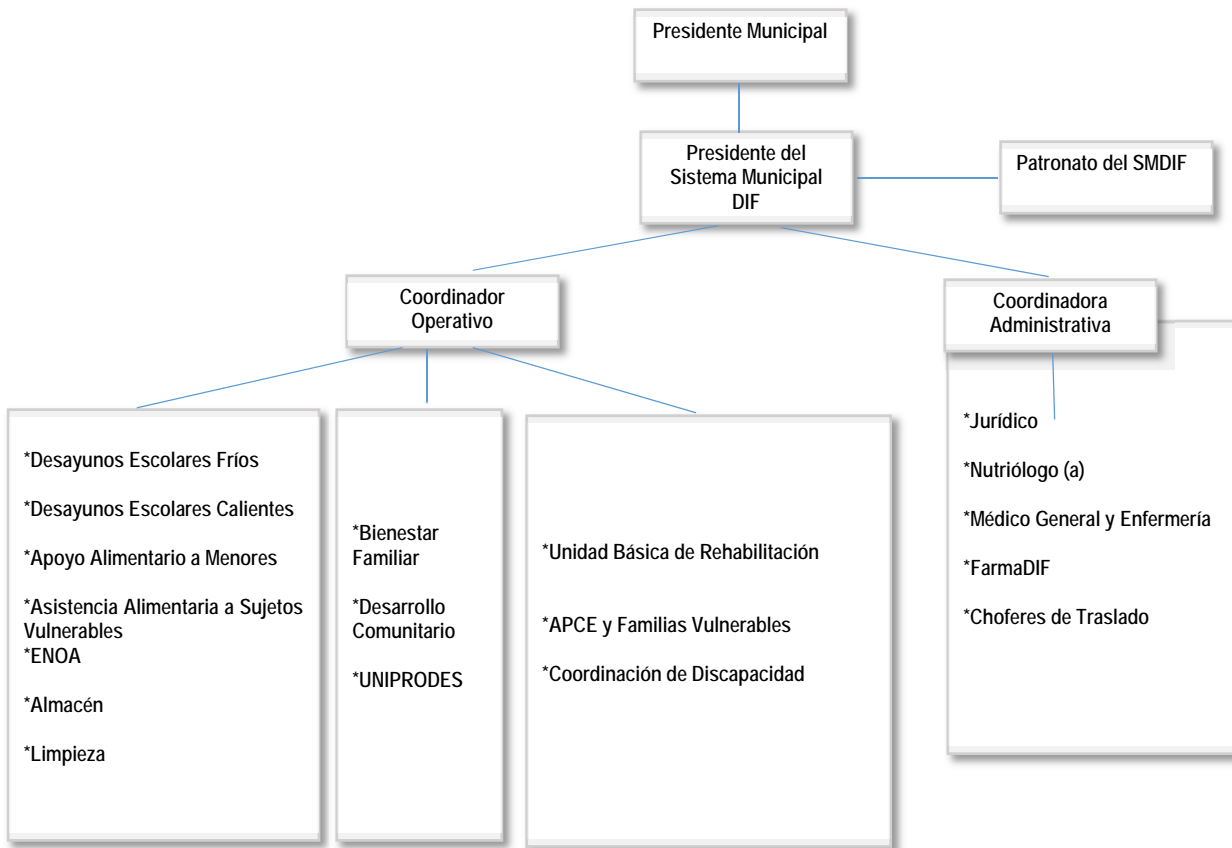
Presidente Municipal

Presidente del Sistema Municipal DIF

Patronato del SMDIF

Coordinador Operativo

Coordinadora Administrativa

*Desayunos Escolares Fríos

*Desayunos Escolares Calientes

*Apoyo Alimentario a Menores

*Asistencia Alimentaria a Sujetos Vulnerables
*ENOA

*Almacén

*Limpieza

*Bienestar Familiar

*Desarrollo Comunitario

*UNIPRODES

*Unidad Básica de Rehabilitación

*APCE y Familias Vulnerables

*Coordinación de Discapacidad

*Jurídico

*Nutriólogo (a)

*Médico General y Enfermería

*FarmaDIF

*Choferes de Traslado